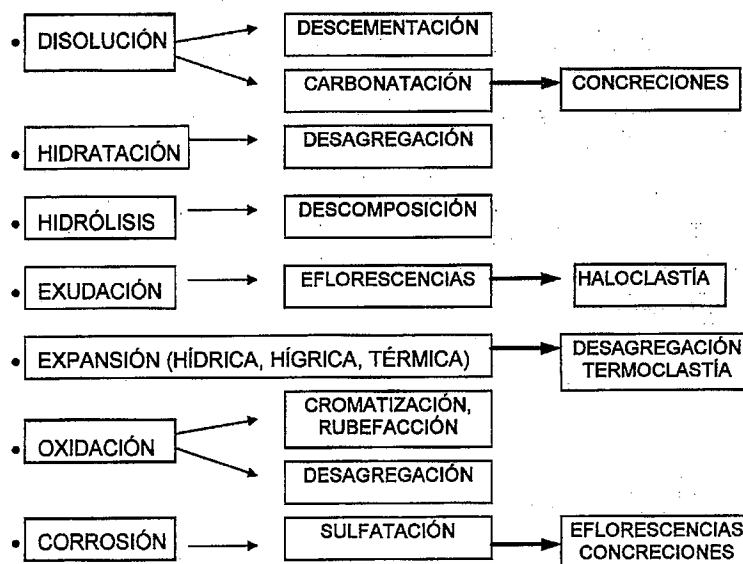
• DISOLUCIÓN
DESCEMENTACIÓN
CARBONATACIÓN
CONCRECIONES

• HIDRATACIÓN
DESAGREGACIÓN

• HIDRÓLISIS
DESCOMPOSICIÓN

• EXUDACIÓN
EFLORESCENCIAS
HALOCLASTÍA

• EXPANSIÓN (HÍDRICA, HÍGRICA, TÉRMICA)
DESAGREGACIÓN TERMOCLASTÍA

• OXIDACIÓN
CROMATIZACIÓN, RUBEFACCIÓN
DESAGREGACIÓN

• CORROSIÓN
SULFATACIÓN
EFLORESCENCIAS CONCRECIONES